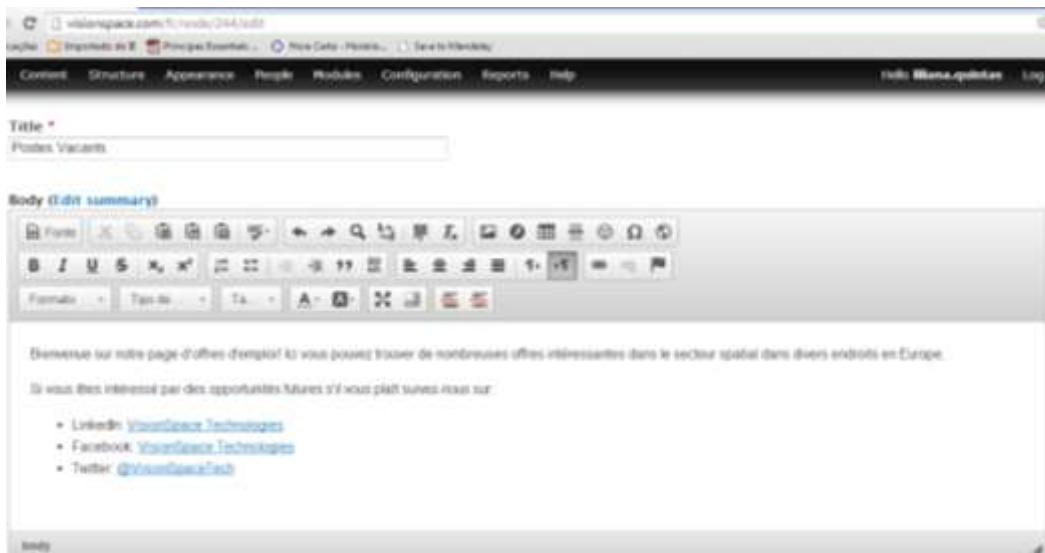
visionspace.com/fr/node/244/edit

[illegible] Importado do IE Principais Essentials... Nova Guia - Histório... Save to Mendeley

Content Structure Appearance People Modules Configuration Reports Help

Hello liliana.quintas Log

Title *

Postes Vacants

Body (Edit summary)

Fonte

B I U S x₂ x² 99

Formato Tipo de ... Ta... A

Bienvenue sur notre page d'offres d'emploi! Ici vous pouvez trouver de nombreuses offres intéressantes dans le secteur spatial dans divers endroits en Europe.

Si vous êtes intéressé par des opportunités futures s'il vous plaît suivez-nous sur:

- LinkedIn: VisionSpace Technologies
- Facebook: VisionSpace Technologies
- Twitter: @VisionSpaceTech

body